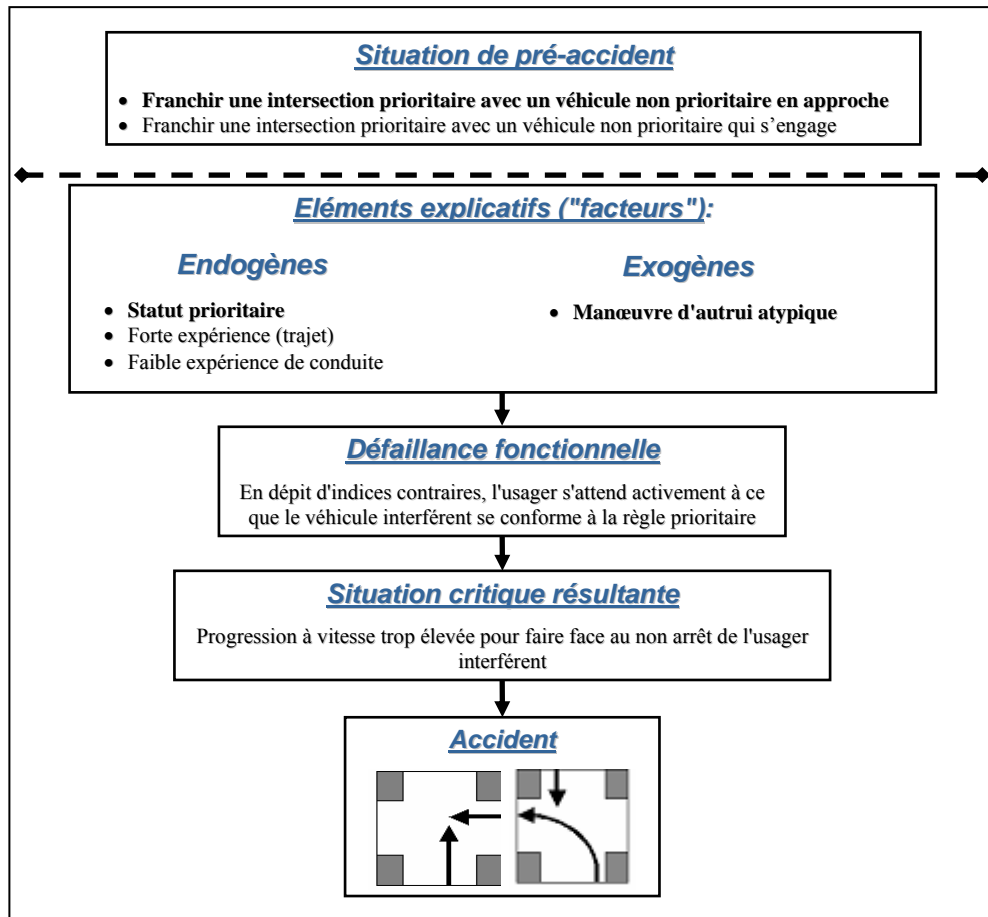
Situation de pré-accident

- Franchir une intersection prioritaire avec un véhicule non prioritaire en approche
- Franchir une intersection prioritaire avec un véhicule non prioritaire qui s'engage

Eléments explicatifs ("facteurs"):

Endogènes

- Statut prioritaire
- Forte expérience (trajet)
- Faible expérience de conduite

Exogènes

- Manœuvre d'autrui atypique

Défaillance fonctionnelle

En dépit d'indices contraires, l'usager s'attend activement à ce que le véhicule interférent se conforme à la règle prioritaire

Situation critique résultante

Progression à vitesse trop élevée pour faire face au non arrêt de l'usager interférent

Accident